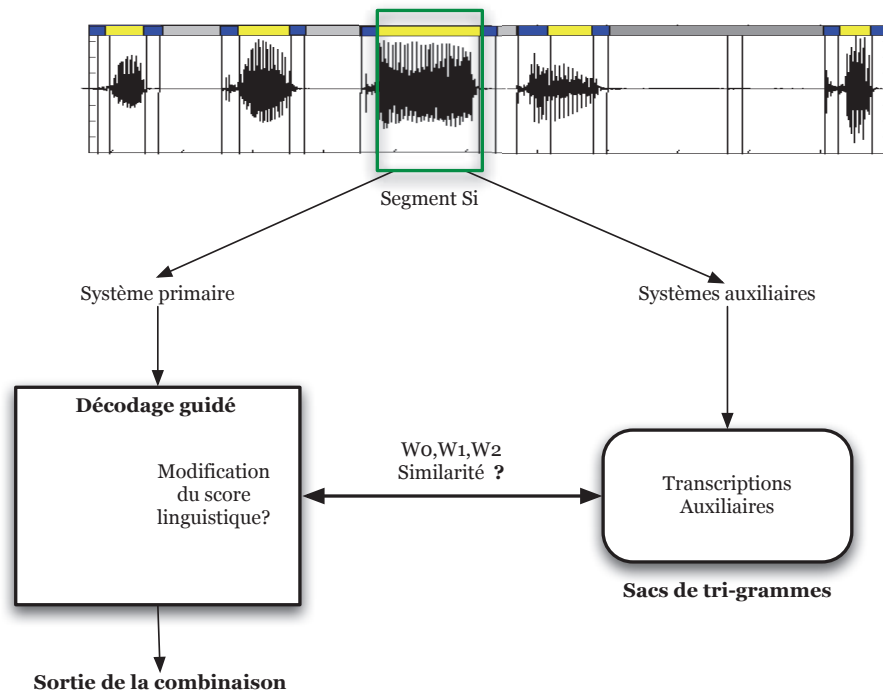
Segment Si

Système primaire

Systèmes auxiliaires

Décodage guidé

Modification du score linguistique?

W0,W1,W2
Similarité ?

Transcriptions Auxiliaires

Sacs de tri-grammes

Sortie de la combinaison